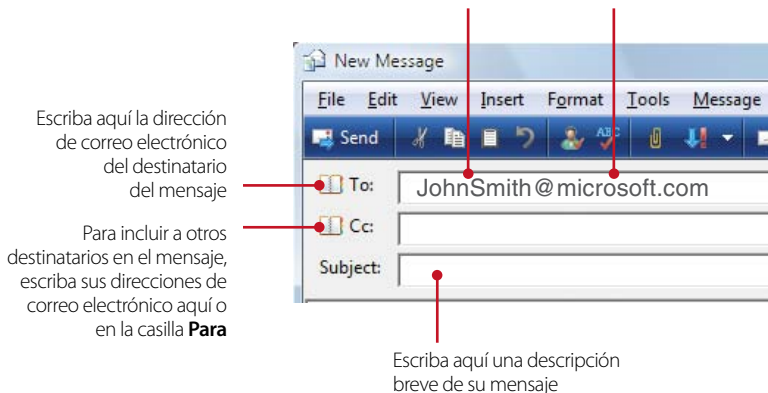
New Message

File Edit View Insert Format Tools Message

Send

Escriba aquí la dirección de correo electrónico del destinatario del mensaje

To: JohnSmith@microsoft.com

Para incluir a otros destinatarios en el mensaje, escriba sus direcciones de correo electrónico aquí o en la casilla **Para**

Cc:

Subject:

Escriba aquí una descripción breve de su mensaje